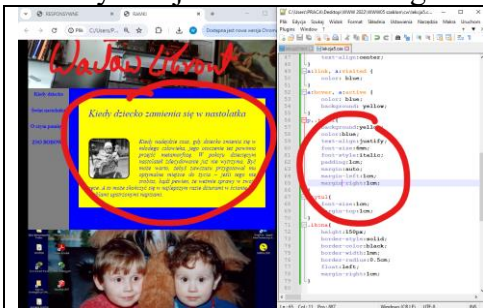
RESPONSYWNE
Wacław Librant
Kiedy dziecko zamienia się w nastolatka
Kiedy dziecko
Swoje nastolatka
O czym pisać
Kiedy dziecko zamienia się w nastolatka
Kiedy niedziela rano, gdy dziecko zmienia się w młodego człowieka, jego szczenięta nie pewnie przejść metamorfozę. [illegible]
Plik Edycja Szukaj Widok Format Składnia Ustawienia Narzędzia Makra Uruchom Wtyczki Okno ?
text-align:center;
a:link, a:visited {
color: blue;
}
a:hover, a:active {
color: blue;
background: yellow;
}
#tresc {
background:yellow;
color:blue;
text-align:justify;
font-size:8pt;
font-style:italic;
padding:1cm;
margin:auto;
margin-left:1cm;
margin-right:1cm;
}
.foto {
height:150px;
border-style:solid;
border-color:black;
border-width:3mm;
border-radius:0.5cm;
float:left;
margin-right:1cm;
Windows (CR LF) UTF-8 INS